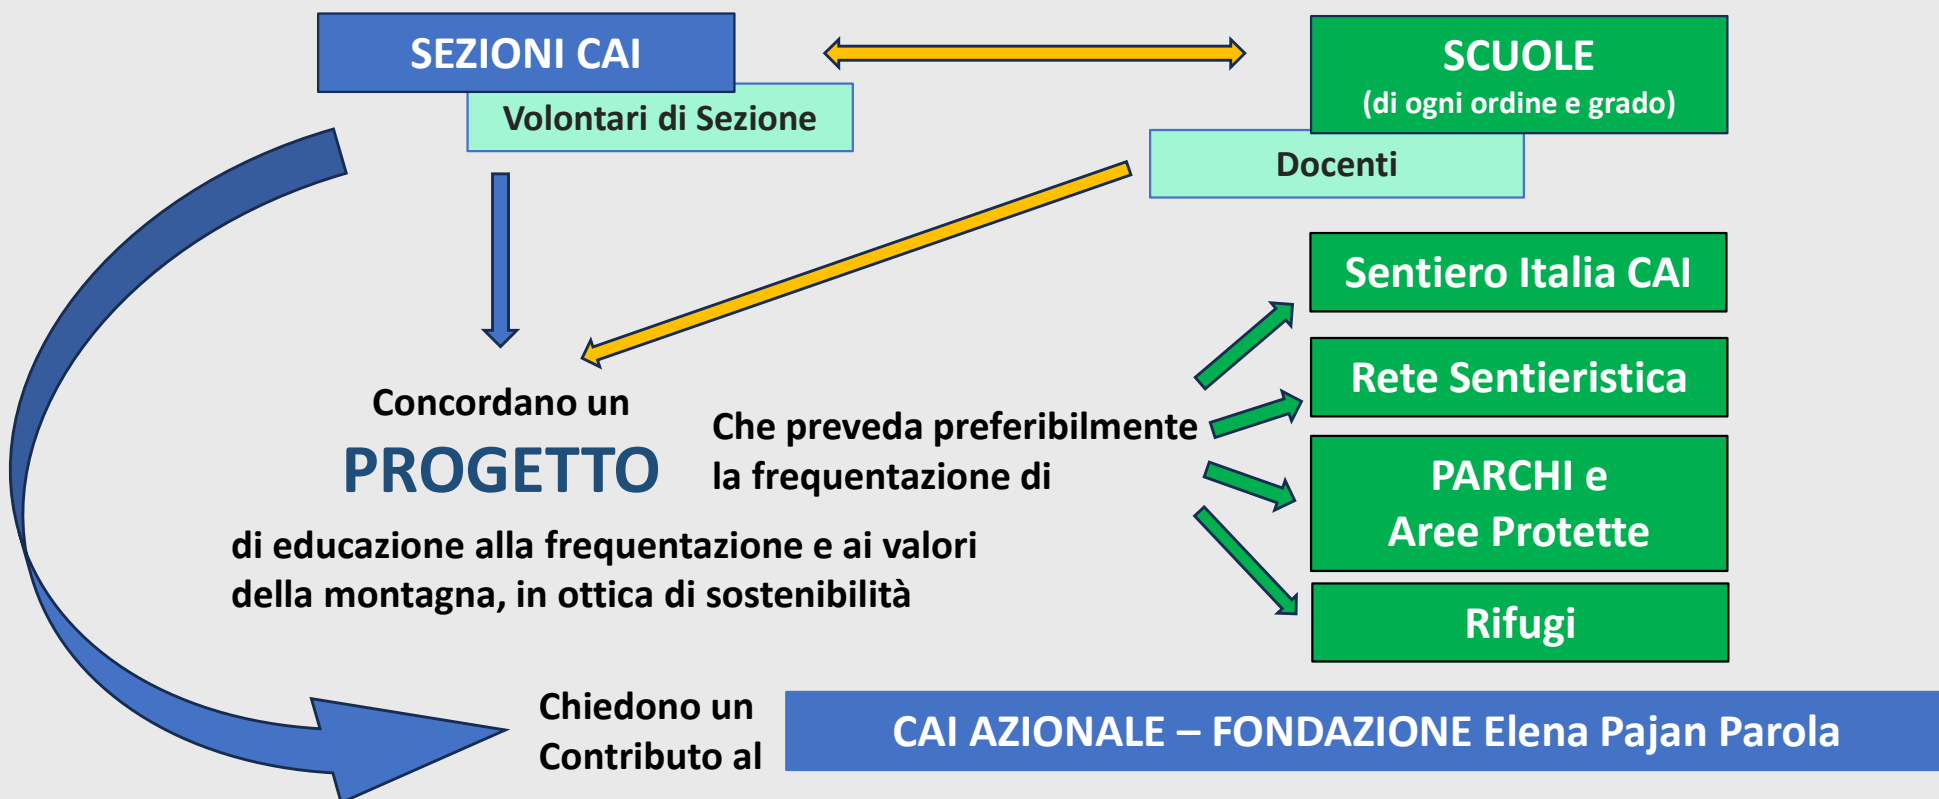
SEZIONI CAI

Volontari di Sezione

SCUOLE
(di ogni ordine e grado)

Docenti

Sentiero Italia CAI

Rete Sentieristica

PARCHI e
Aree Protette

Rifugi

Concordano un
PROGETTO

Che preveda preferibilmente la frequentazione di

di educazione alla frequentazione e ai valori della montagna, in ottica di sostenibilità

Chiedono un Contributo al

CAI AZIONALE – FONDAZIONE Elena Pajan Parola